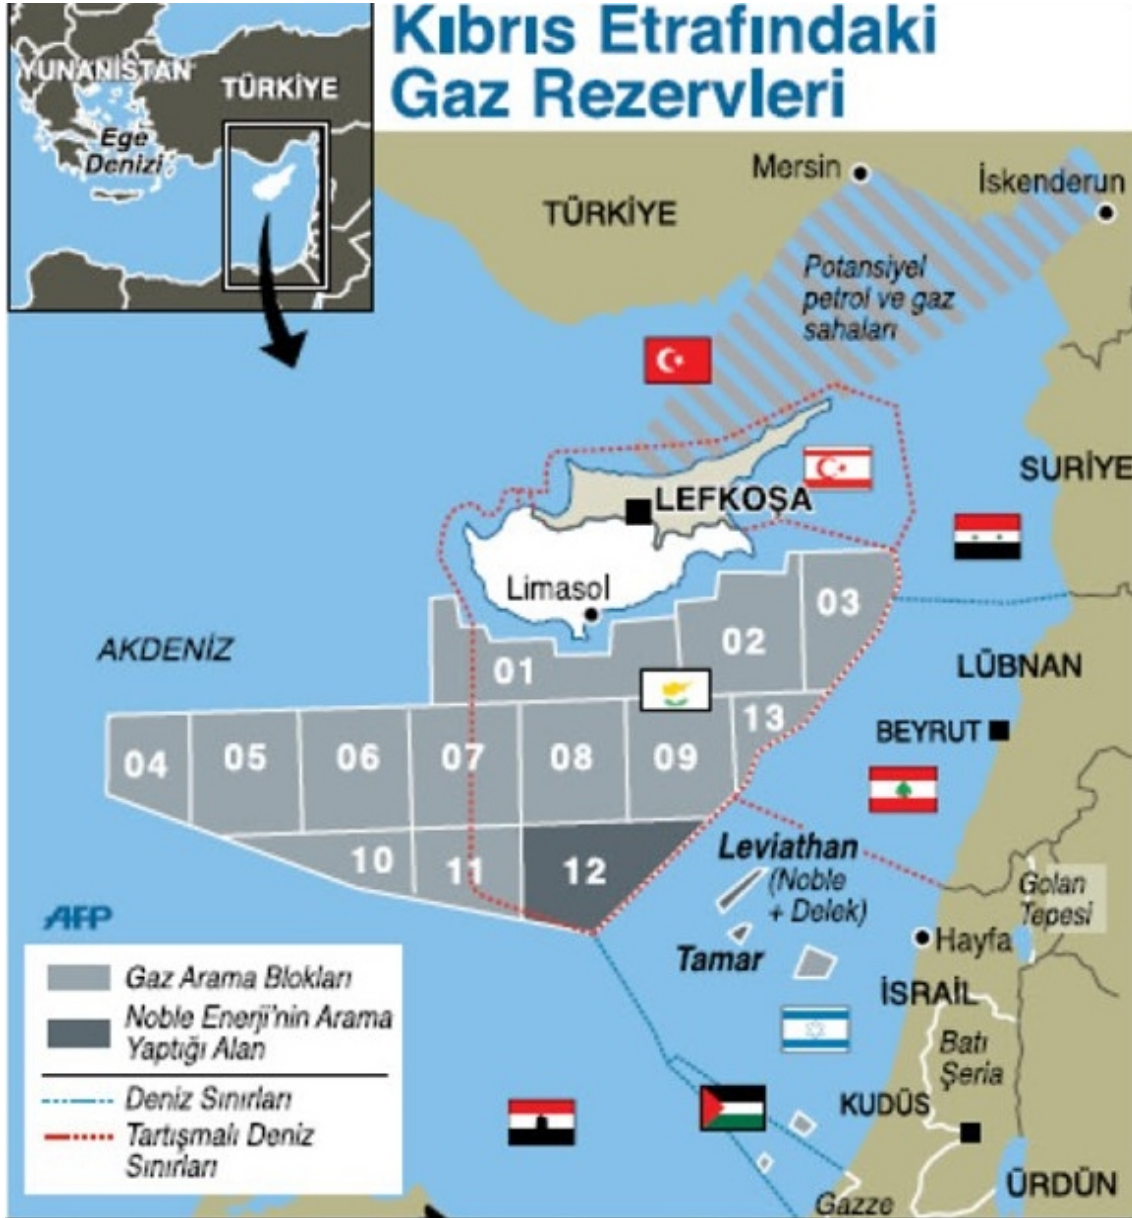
Kıbrıs Etrafındaki Gaz Rezervleri

YUNANİSTAN
TÜRKİYE
Ege Denizi

Mersin
İskenderun
TÜRKİYE
Potansiyel petrol ve gaz sahaları
SURİYE
LEFKOŞA
Limasol
AKDENİZ
LÜBNAN
BEYRUT
01
02
03
04
05
06
07
08
09
10
11
12
13
Leviathan (Noble + Delek)
Tamar
Golan Tepesi
Hayfa
İSRAİL
Batı Şeria
KUDÜS
ÜRDÜN
Gazze
AFP

Gaz Arama Blokları
Noble Enerji'nin Arama Yaptığı Alan
Deniz Sınırları
Tartışmalı Deniz Sınırları